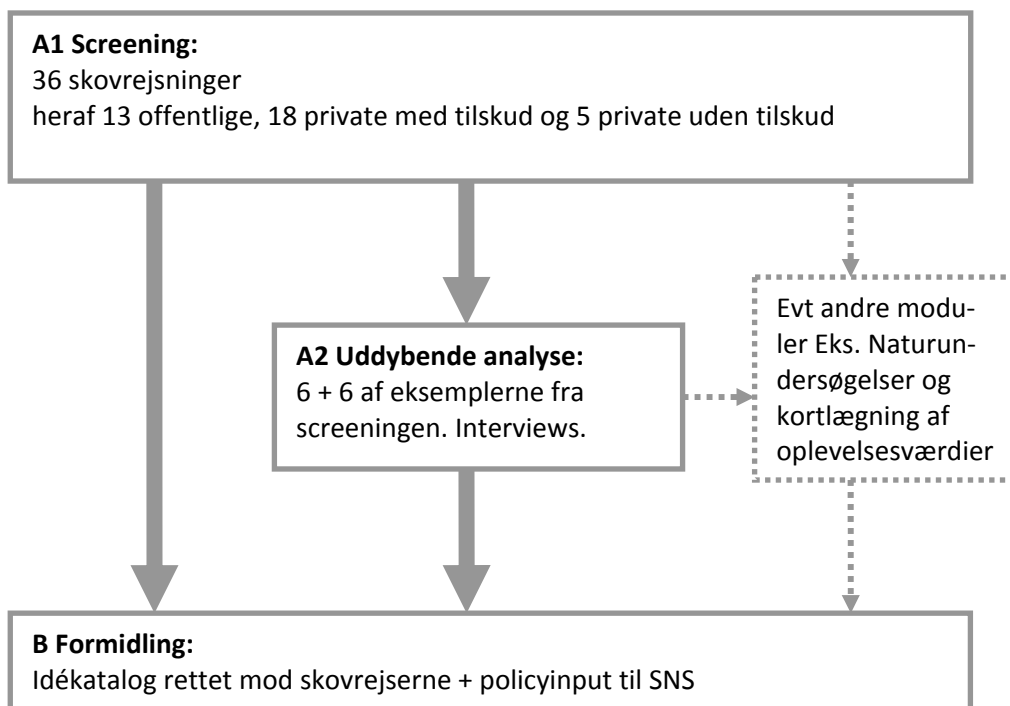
**A1 Screening:**
36 skovrejsninger
heraf 13 offentlige, 18 private med tilskud og 5 private uden tilskud

**A2 Uddybende analyse:**
6 + 6 af eksemplerne fra screeningen. Interviews.

Evt andre moduler Eks. Naturundersøgelser og kortlægning af oplevelsesværdier

**B Formidling:**
Idékatalog rettet mod skovrejserne + policyinput til SNS